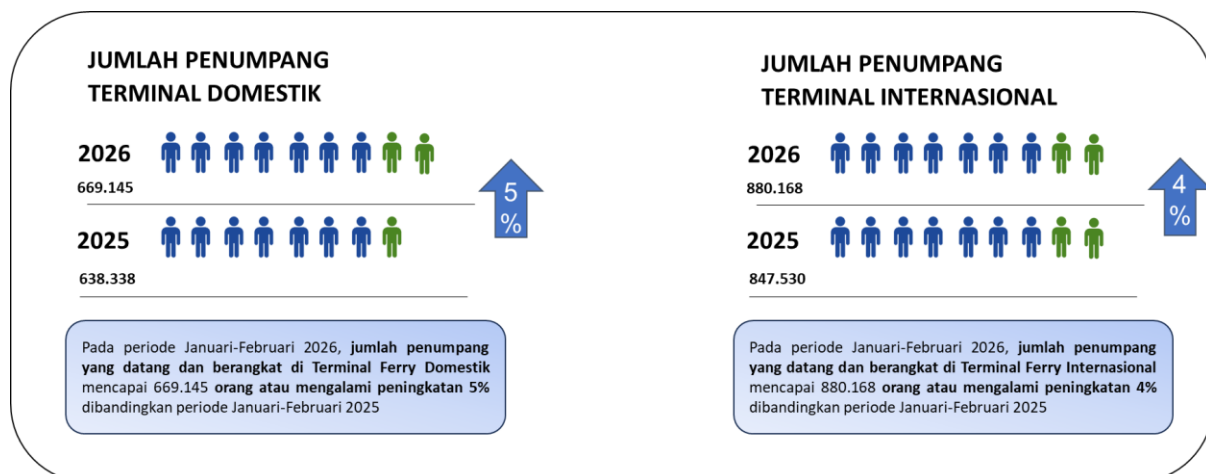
JUMLAH PENUMPANG TERMINAL DOMESTIK

2026
669.145

5 %

2025
638.338

Pada periode Januari-Februari 2026, **jumlah penumpang yang datang dan berangkat di Terminal Ferry Domestik** mencapai 669.145 **orang atau mengalami peningkatan 5%** dibandingkan periode Januari-Februari 2025

JUMLAH PENUMPANG TERMINAL INTERNASIONAL

2026
880.168

4 %

2025
847.530

Pada periode Januari-Februari 2026, **jumlah penumpang yang datang dan berangkat di Terminal Ferry Internasional** mencapai 880.168 **orang atau mengalami peningkatan 4%** dibandingkan periode Januari-Februari 2025